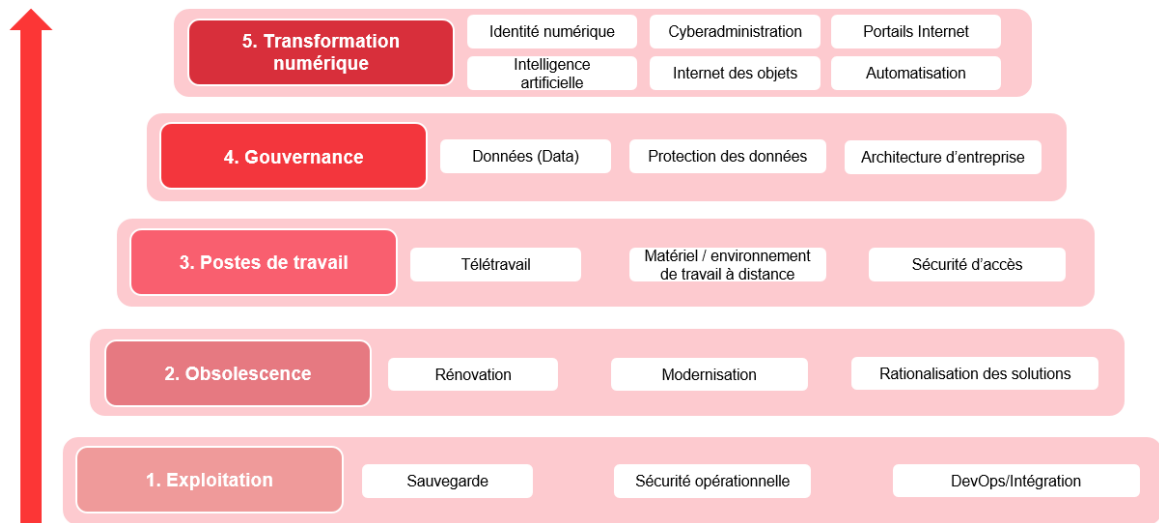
5. Transformation numérique

Identité numérique

Cyberadministration

Portails Internet

Intelligence artificielle

Internet des objets

Automatisation

4. Gouvernance

Données (Data)

Protection des données

Architecture d'entreprise

3. Postes de travail

Télétravail

Matériel / environnement de travail à distance

Sécurité d'accès

2. Obsolescence

Rénovation

Modernisation

Rationalisation des solutions

1. Exploitation

Sauvegarde

Sécurité opérationnelle

DevOps/Intégration